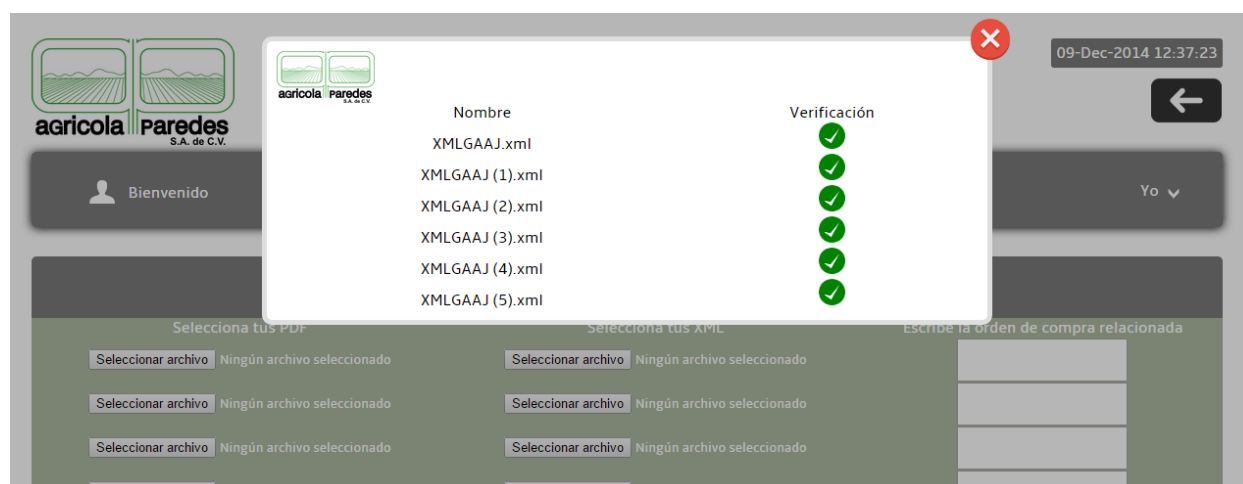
agricola Paredes
S.A. de C.V.

09-Dec-2014 12:37:23

Bienvenido

Yo

agricola Paredes
S.A. de C.V.

| Nombre | Verificación |
|---|---|
| XMLGAAJ.xml | |
| XMLGAAJ (1).xml | |
| XMLGAAJ (2).xml | |
| XMLGAAJ (3).xml | |
| XMLGAAJ (4).xml | |
| XMLGAAJ (5).xml | |

Selecciona tus PDF

Selecciona tus XML

Escribe la orden de compra relacionada

Seleccionar archivo Ningún archivo seleccionado

Seleccionar archivo Ningún archivo seleccionado

Seleccionar archivo Ningún archivo seleccionado

Seleccionar archivo Ningún archivo seleccionado

Seleccionar archivo Ningún archivo seleccionado

Seleccionar archivo Ningún archivo seleccionado